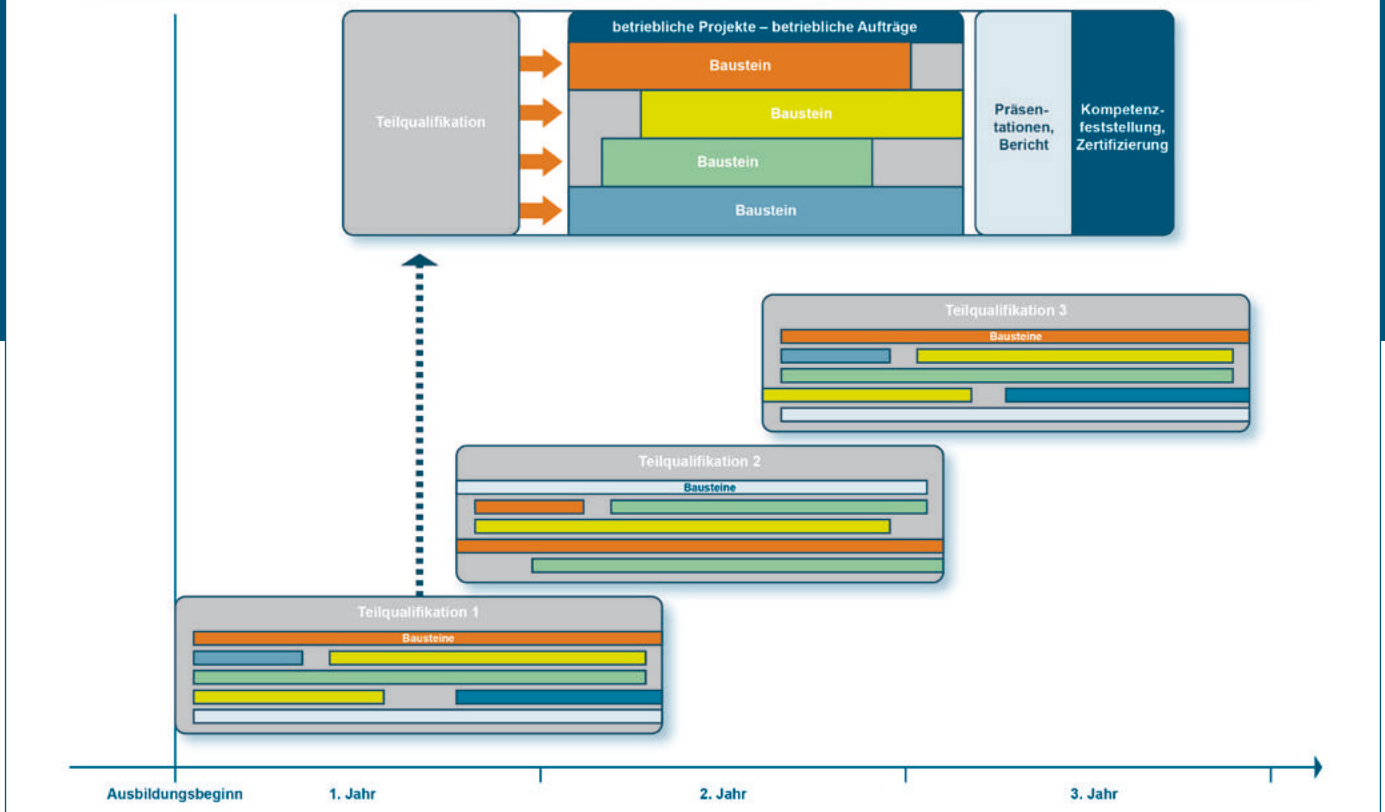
Teilqualifikation

betriebliche Projekte – betriebliche Aufträge

Baustein

Baustein

Baustein

Baustein

Präsentationen, Bericht

Kompetenzfeststellung, Zertifizierung

Teilqualifikation 3

Bausteine

Teilqualifikation 2

Bausteine

Teilqualifikation 1

Bausteine

Ausbildungsbeginn

1. Jahr

2. Jahr

3. Jahr